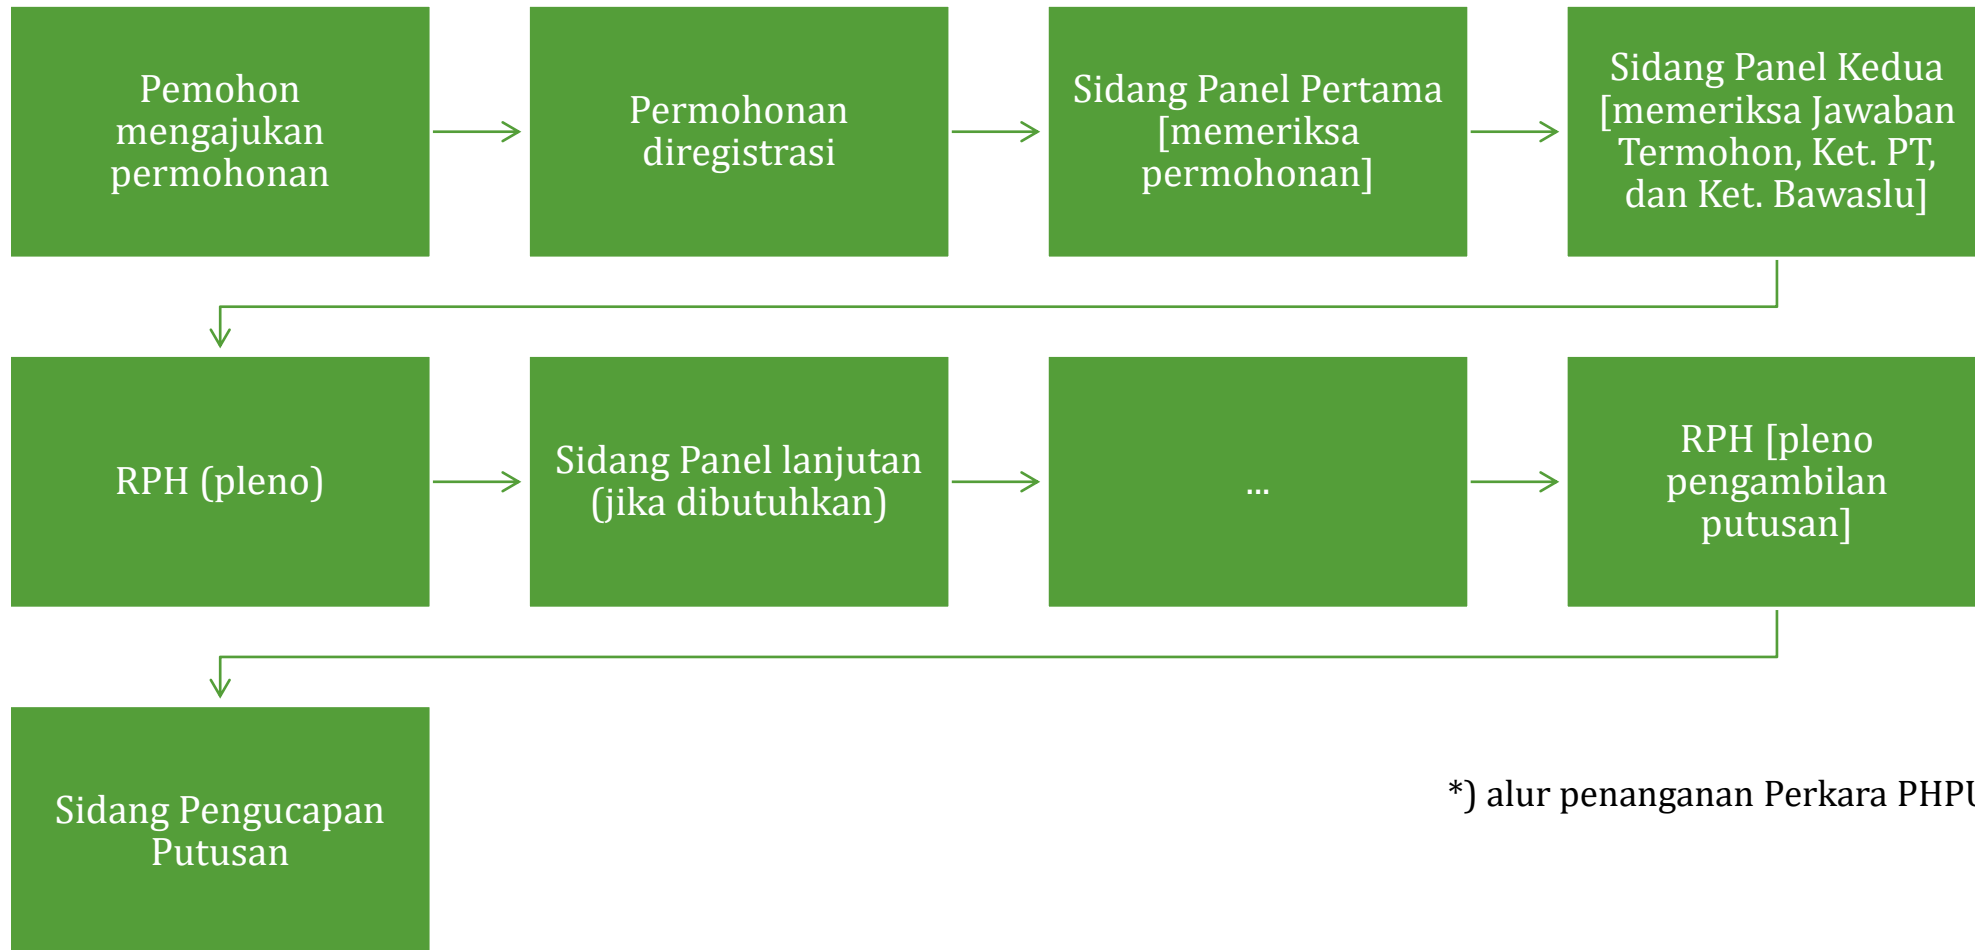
Pemohon mengajukan permohonan

Permohonan diregistrasi

Sidang Panel Pertama [memeriksa permohonan]

Sidang Panel Kedua [memeriksa Jawaban Termohon, Ket. PT, dan Ket. Bawaslu]

RPH (pleno)

Sidang Panel lanjutan (jika dibutuhkan)

...

RPH [pleno pengambilan putusan]

Sidang Pengucapan Putusan

*) alur penanganan Perkara PHP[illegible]